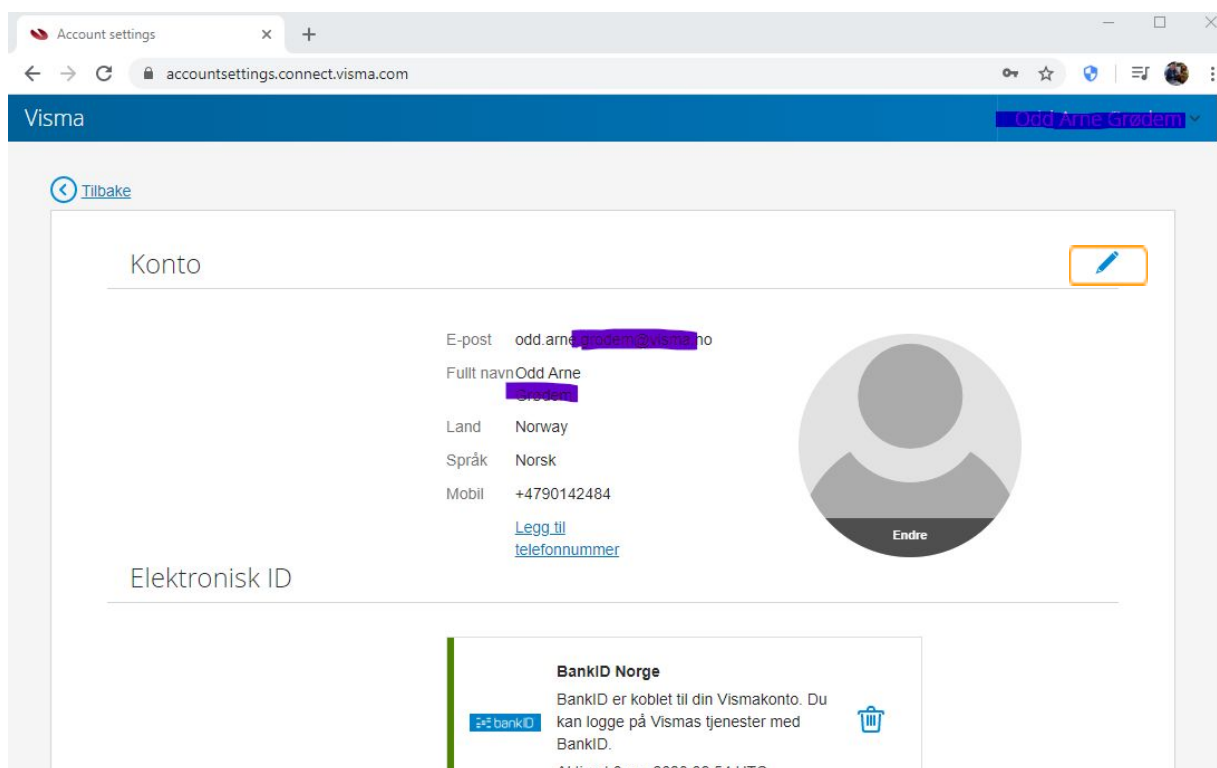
Account settings × +

accountsettings.connect.visma.com

Visma

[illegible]

Tilbake

Konto

E-post odd.arne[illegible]no

Fullt navn Odd Arne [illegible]

Land Norway

Språk Norsk

Mobil +4790142484

Legg til telefonnummer

Endre

Elektronisk ID

BankID Norge

bankID

BankID er koblet til din Vismakonto. Du kan logge på Vismas tjenester med BankID.

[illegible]